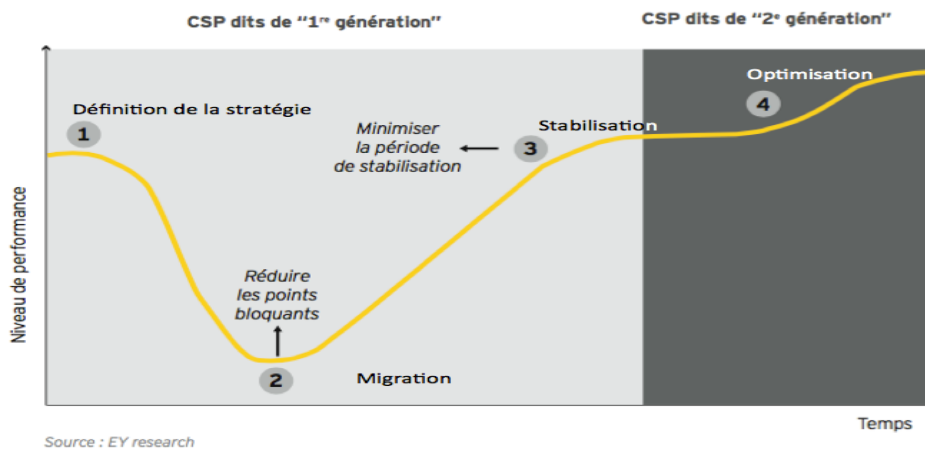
CSP dits de "1$^{re}$ génération"

CSP dits de "2$^{e}$ génération"

Niveau de performance

Définition de la stratégie

1

Minimiser la période de stabilisation

3

Stabilisation

Optimisation

4

Réduire les points bloquants

2

Migration

Temps

Source : EY research